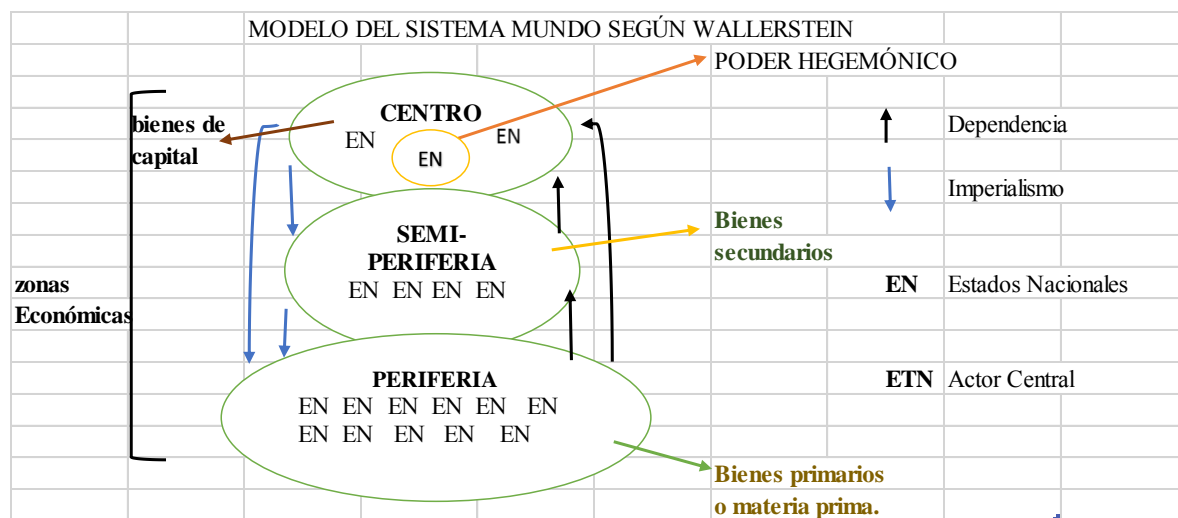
MODELO DEL SISTEMA MUNDO SEGÚN WALLERSTEIN

PODER HEGEMÓNICO

bienes de capital

CENTRO
EN EN EN

Dependencia

Imperialismo

SEMI-PERIFERIA
EN EN EN EN

Bienes secundarios

zonas Económicas

EN Estados Nacionales

PERIFERIA
EN EN EN EN EN EN
EN EN EN EN EN

ETN Actor Central

Bienes primarios o materia prima.